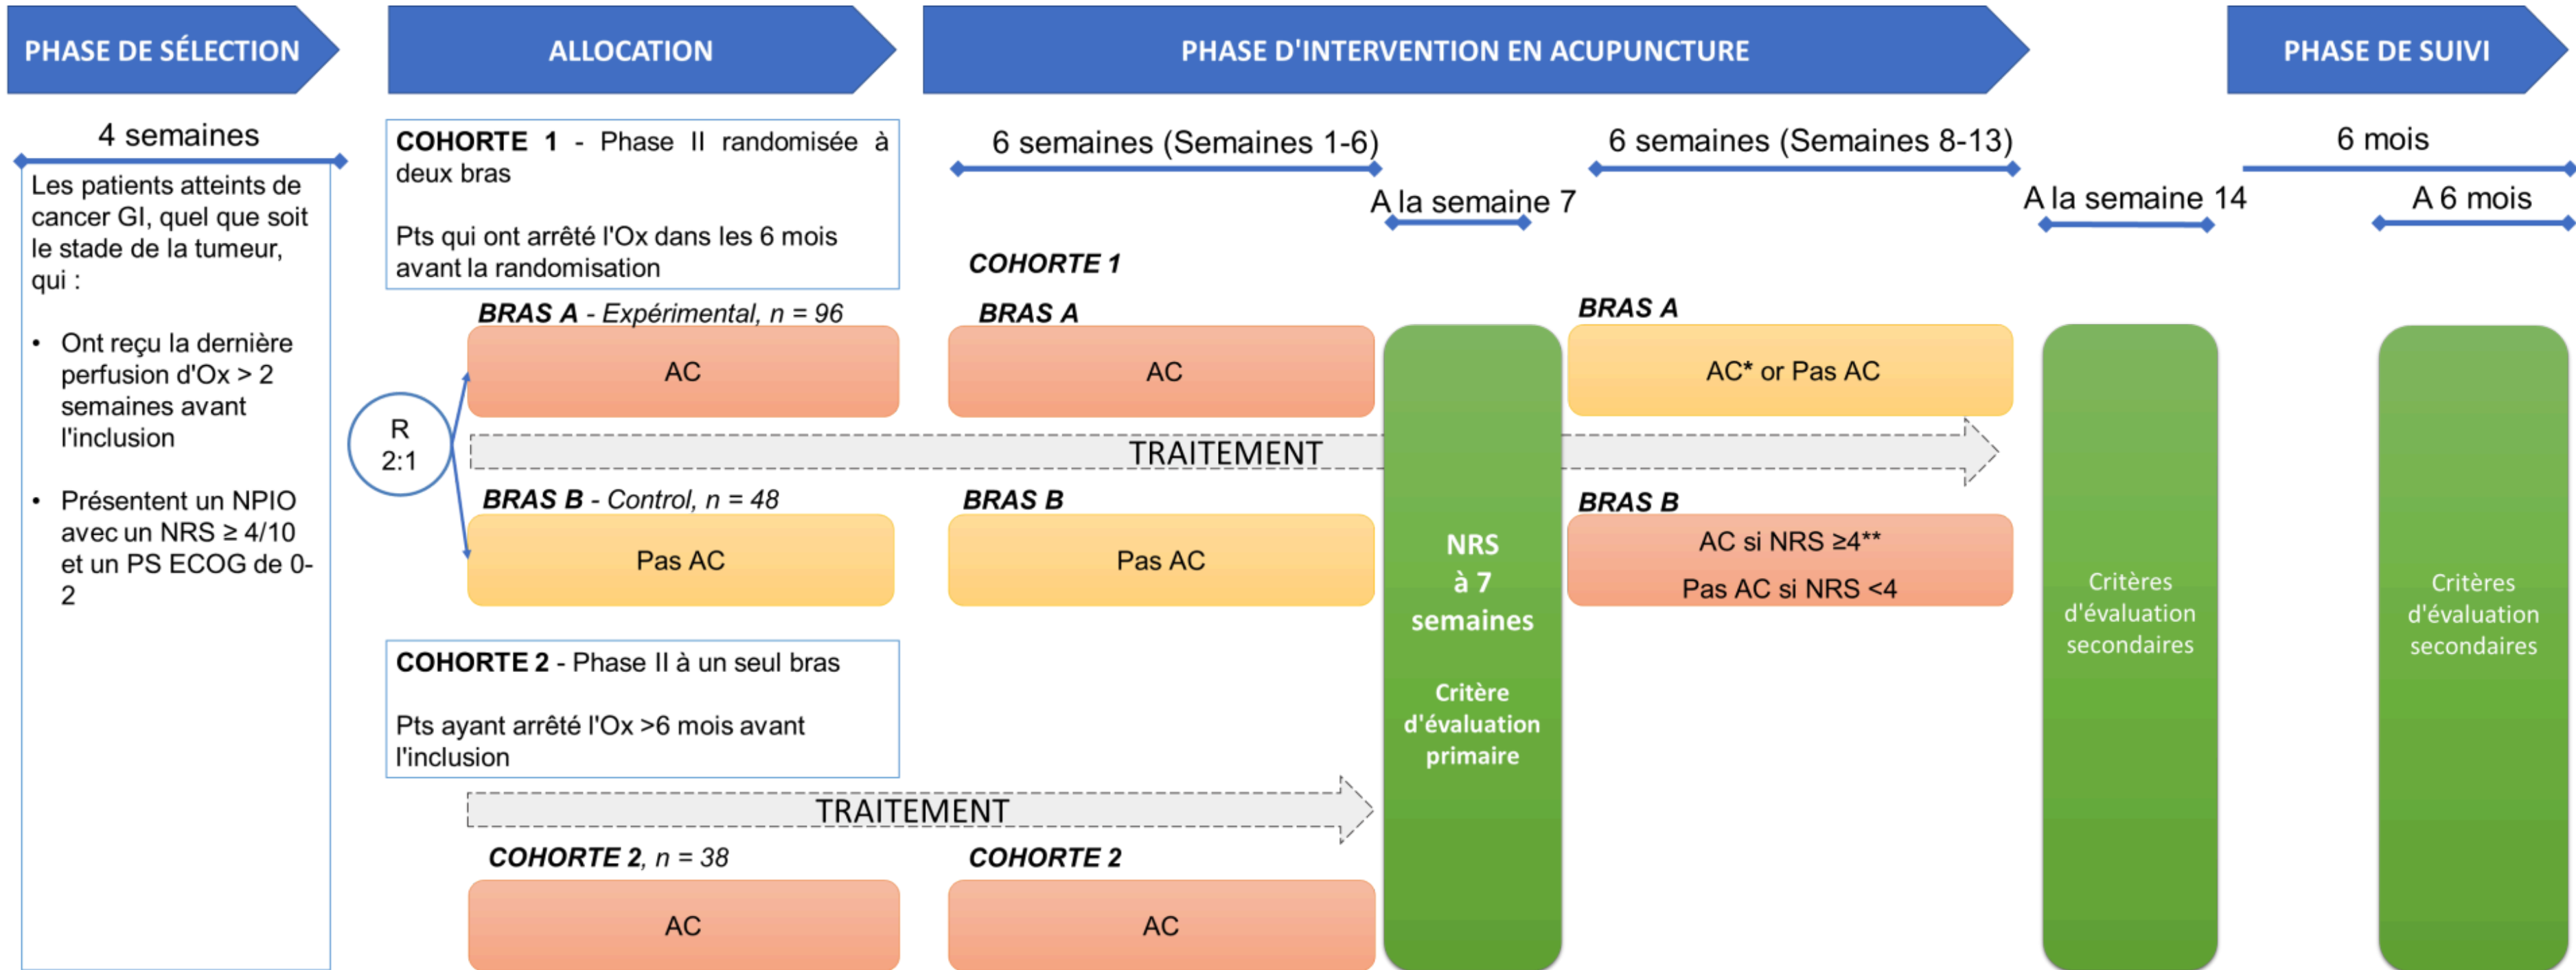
PHASE DE SÉLECTION

ALLOCATION

PHASE D'INTERVENTION EN ACUPUNCTURE

PHASE DE SUIVI

4 semaines

Les patients atteints de cancer GI, quel que soit le stade de la tumeur, qui :

• Ont reçu la dernière perfusion d'Ox > 2 semaines avant l'inclusion

• Présentent un NPIO avec un NRS ≥ 4/10 et un PS ECOG de 0-2

COHORTE 1 - Phase II randomisée à deux bras

Pts qui ont arrêté l'Ox dans les 6 mois avant la randomisation

R 2:1

BRAS A - Expérimental, n = 96

AC

BRAS B - Control, n = 48

Pas AC

COHORTE 2 - Phase II à un seul bras

Pts ayant arrêté l'Ox >6 mois avant l'inclusion

TRAITEMENT

COHORTE 2, n = 38

AC

6 semaines (Semaines 1-6)

COHORTE 1

BRAS A

AC

TRAITEMENT

BRAS B

Pas AC

COHORTE 2

AC

A la semaine 7

NRS à 7 semaines

Critère d'évaluation primaire

6 semaines (Semaines 8-13)

BRAS A

AC* or Pas AC

BRAS B

AC si NRS ≥4**

Pas AC si NRS <4

A la semaine 14

Critères d'évaluation secondaires

6 mois

A 6 mois

Critères d'évaluation secondaires